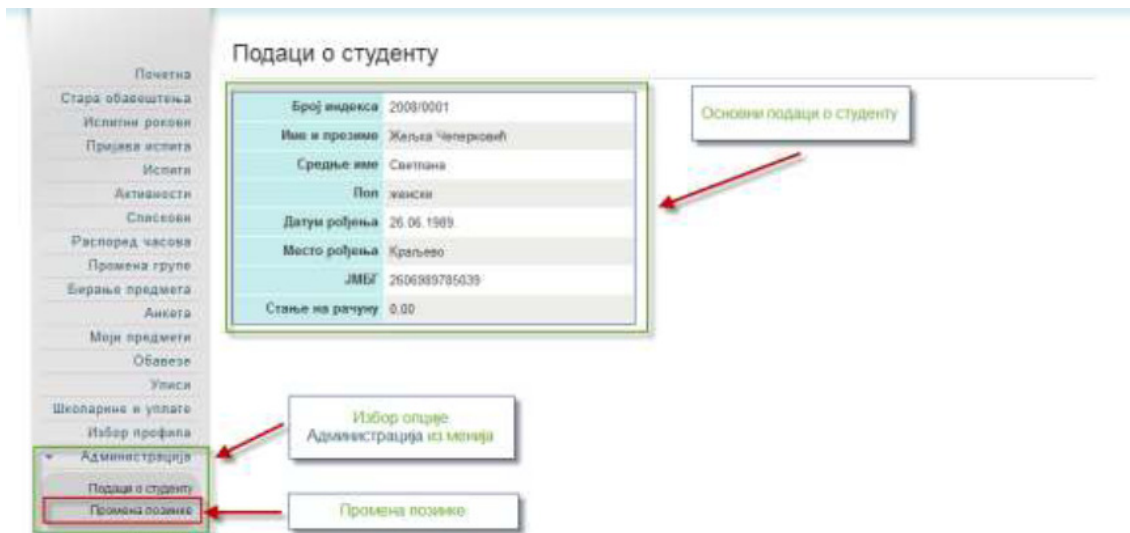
Почетна
Стара обавештења
Испитни рокови
Пријава испита
Испити
Активности
Спискови
Распоред часова
Промена групе
Бирање предмета
Анкета
Моји предмети
Обавезе
Уписи
Школарине и уплате
Избор профила
Администрација
Подаци о студенту
Промена лозинке

Подаци о студенту

| Број индекса | 2008/0001 |
|---|---|
| Име и презиме | Жељка Чеперковић |
| Средње име | Светлана |
| Пол | женски |
| Датум рођења | 26.06.1989. |
| Место рођења | Краљево |
| ЈМБГ | 2606989785039 |
| Стање на рачуну | 0.00 |

Основни подаци о студенту

Избор опције Администрација из менија

Промена лозинке